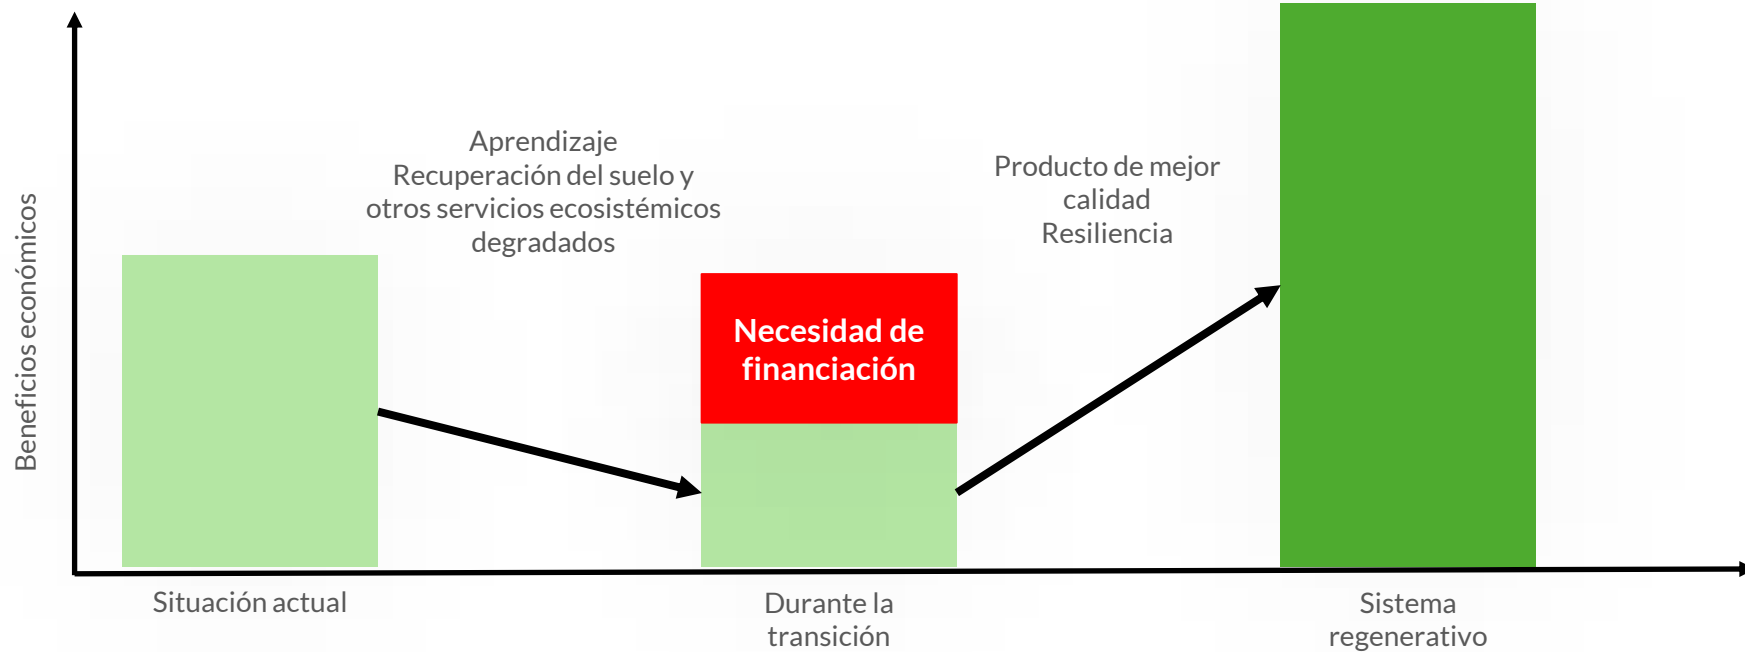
Beneficios económicos

Aprendizaje
Recuperación del suelo y otros servicios ecosistémicos degradados

Producto de mejor calidad
Resiliencia

Necesidad de financiación

Situación actual

Durante la transición

Sistema regenerativo